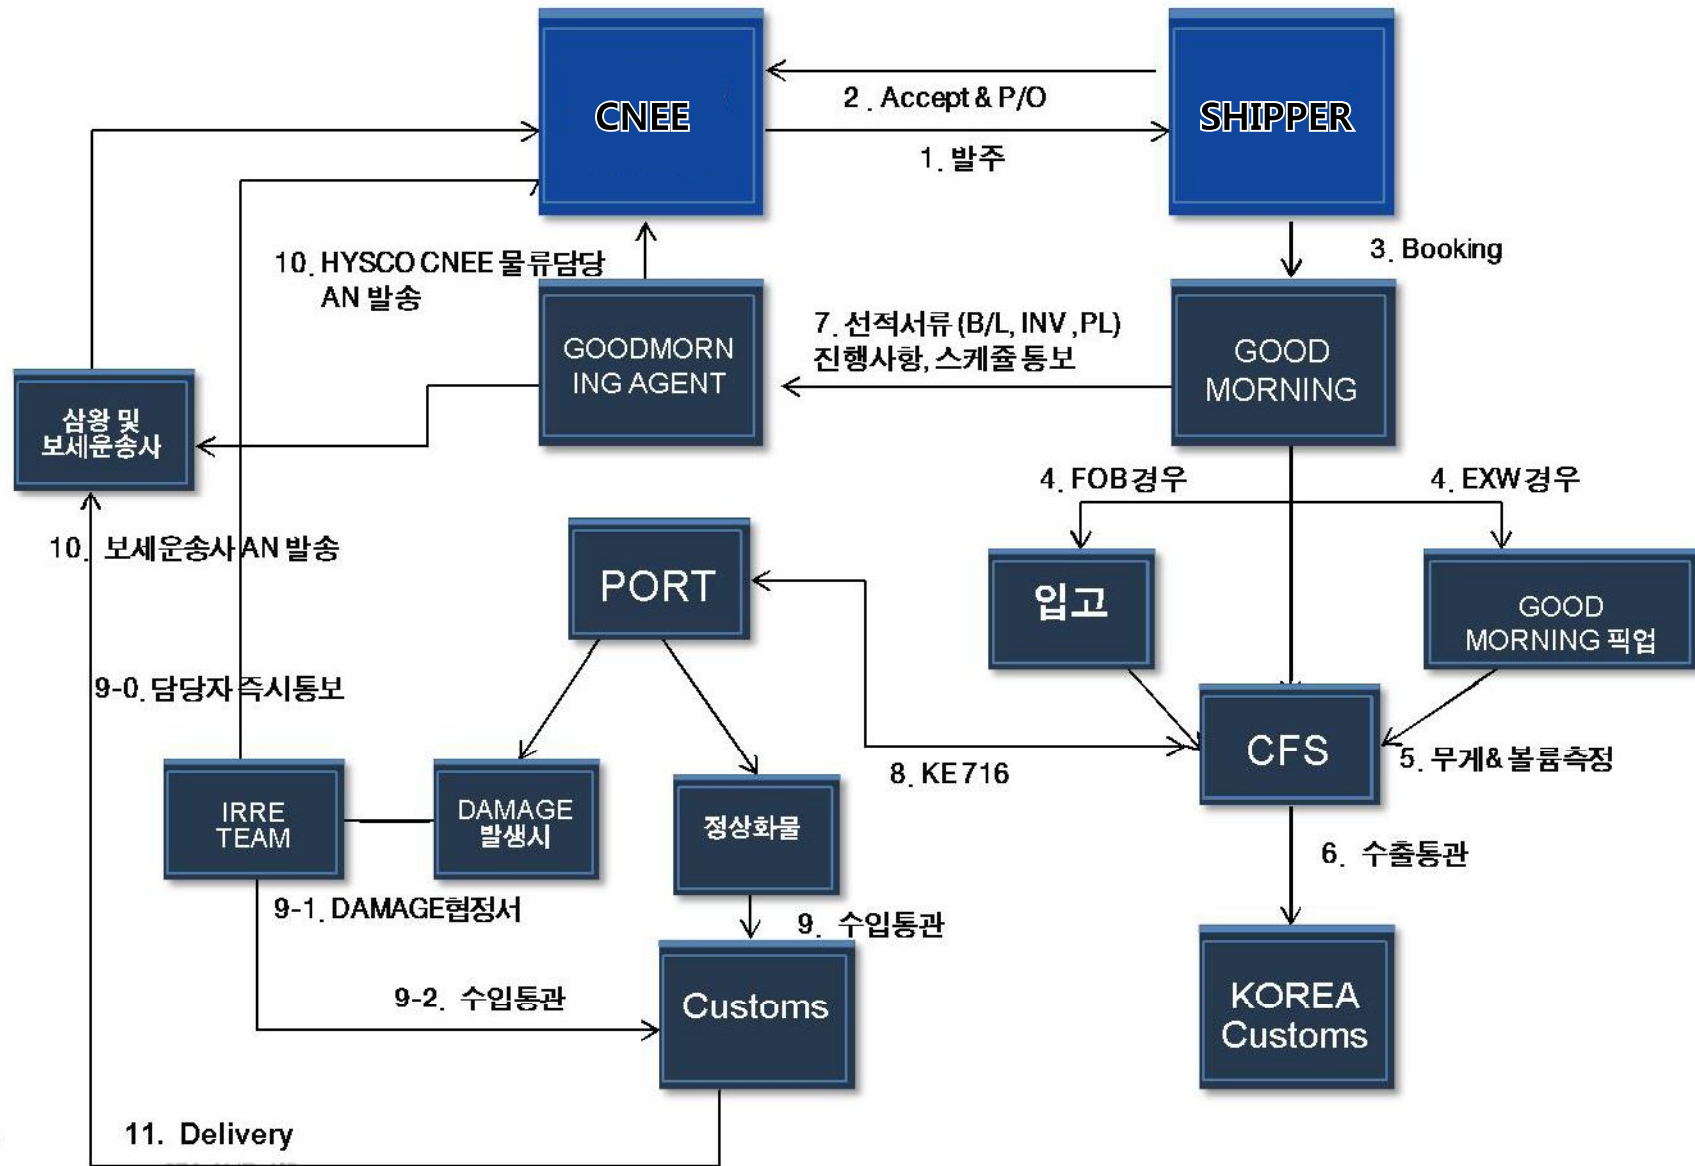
CNEE

2 . Accept & P/O

SHIPPER

1. 발주

3. Booking

10. HYSCO CNEE 물류담당 AN 발송

GOODMORNING AGENT

7. 선적서류 (B/L, INV ,PL) 진행사항, 스케줄 통보

GOOD MORNING

삼왕 및 보세운송사

4. FOB경우

4. EXW경우

10. 보세운송사 AN 발송

PORT

입고

GOOD MORNING 픽업

9-0. 담당자 즉시통보

CFS

5. 무게& 볼륨측정

8. KE 716

IRRE TEAM

DAMAGE 발생시

정상화물

6. 수출통관

9-1. DAMAGE협정서

9. 수입통관

9-2. 수입통관

Customs

KOREA Customs

11. Delivery